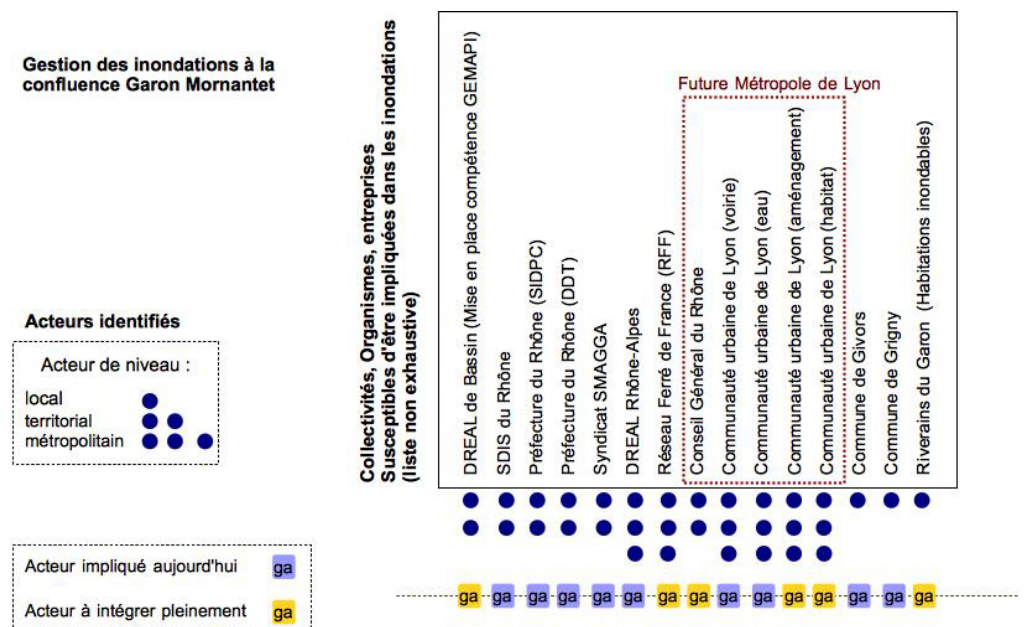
Gestion des inondations à la confluence Garon Mornantet

Acteurs identifiés

Acteur de niveau :
local
territorial
métropolitain

Acteur impliqué aujourd'hui ga
Acteur à intégrer pleinement ga

Collectivités, Organismes, entreprises Susceptibles d'être impliquées dans les inondations (liste non exhaustive)

Future Métropole de Lyon

| DREAL de Bassin (Mise en place compétence GEMAPI) | SDIS du Rhône | Préfecture du Rhône (SIDPC) | Préfecture du Rhône (DDT) | Syndicat SMAGGA | DREAL Rhône-Alpes | Réseau Ferré de France (RFF) | Conseil Général du Rhône | Communauté urbaine de Lyon (voirie) | Communauté urbaine de Lyon (eau) | Communauté urbaine de Lyon (aménagement) | Communauté urbaine de Lyon (habitat) | Commune de Givors | Commune de Grigny | Riverains du Garon (Habitations inondables) |
|---|---|---|---|---|---|---|---|---|---|---|---|---|---|---|
| ga | ga | ga | ga | ga | ga | ga | ga | ga | ga | ga | ga | ga | ga | ga |